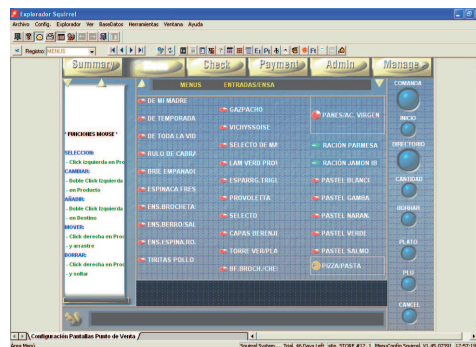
Explorador Squirrel

Archivo Config. Explorador Ver BaseDatos Herramientas Ventana Ayuda

Registro: MENUS

Summary Check Payment Admin Manage

MENUS ENTRADAS/ENSA

* FUNCIONES MOUSE *

SELECCION:
- Click izquierdo en Pro

CAMBIAR:
- Doble Click Izquierdo
- en Producto

AÑADIR:
- Doble Click Izquierdo
- en Destino

MOVER:
- Click derecho en Proc
- y arrastre

BORRAR:
- Click derecho en Proc
- y soltar

DE MI MADRE
DE TEMPORADA
DE TODA LA VID
RULO DE CABRA
BRIE EMPANADO
ESPINACA FRES
ENS.BROCHETA
ENS.BERRO/SAL
ENS.ESPINA.RO.
TIRITAS POLLO

GAZPACHO
VICHYSSOISE
SELECTO DE MA
LAM.VERD.PROV
ESPARRG.TRIGL
PROVOLETTA
SELECTO
CAPAS BERENJ
TORRE VER/PLA
BF.BROCH/CHE

PANES/AC. VIRGEN
RACION PARMESA
RACION JAMON IB
PASTEL BLANCO
PASTEL GAMBA
PASTEL NARAN.
PASTEL VERDE
PASTEL SALMO
PIZZA/PASTA

COMANDA
INICIO
DIRECTORIO
CANTIDAD
BORRAR
PLATO
PLU
CANCEL

Configuración Pantallas Punto de Venta

Area Menú
Squirrel System ... Trial 46 Days Left site STORE #17 1 MenuConfig Squirrel V1.45.0770 12:57:19